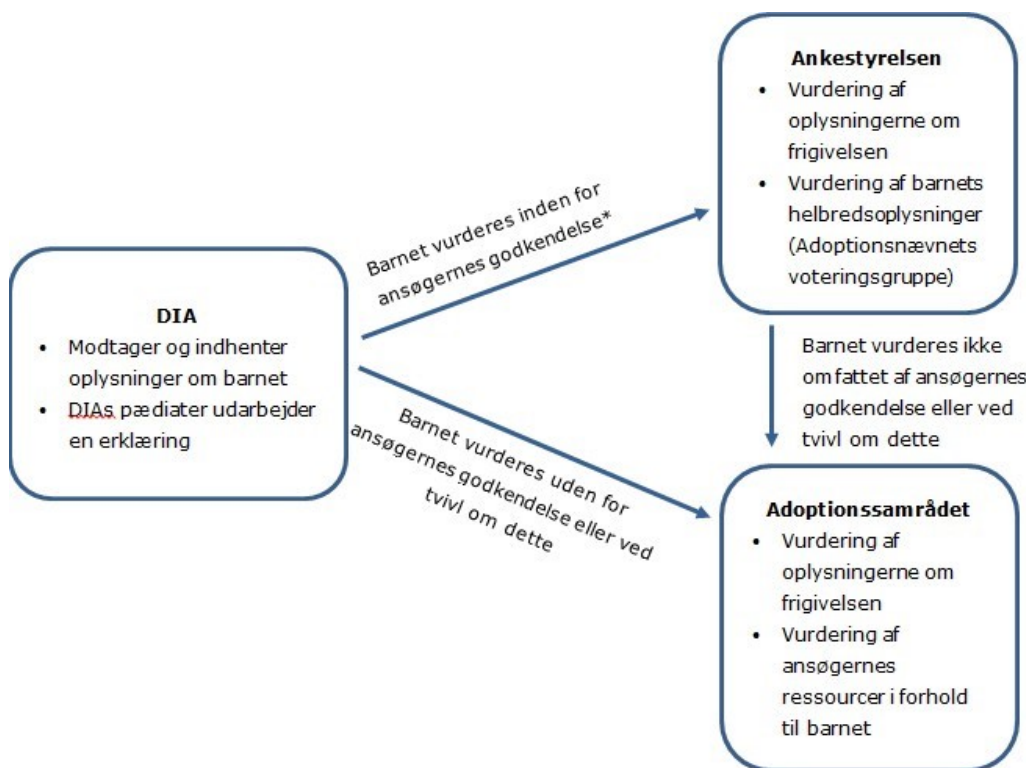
DIA
- Modtager og indhenter oplysninger om barnet
- DIAs pædiater udarbejder en erklæring

Barnet vurderes inden for ansøgernes godkendelse*

Barnet vurderes uden for ansøgernes godkendelse eller ved tvivl om dette

Ankestyrelsen
- Vurdering af oplysningerne om frigivelsen
- Vurdering af barnets helbredsoplysninger (Adoptionsnævnets voteringsgruppe)

Barnet vurderes ikke omfattet af ansøgernes godkendelse eller ved tvivl om dette

Adoptionssamrådet
- Vurdering af oplysningerne om frigivelsen
- Vurdering af ansøgernes ressourcer i forhold til barnet